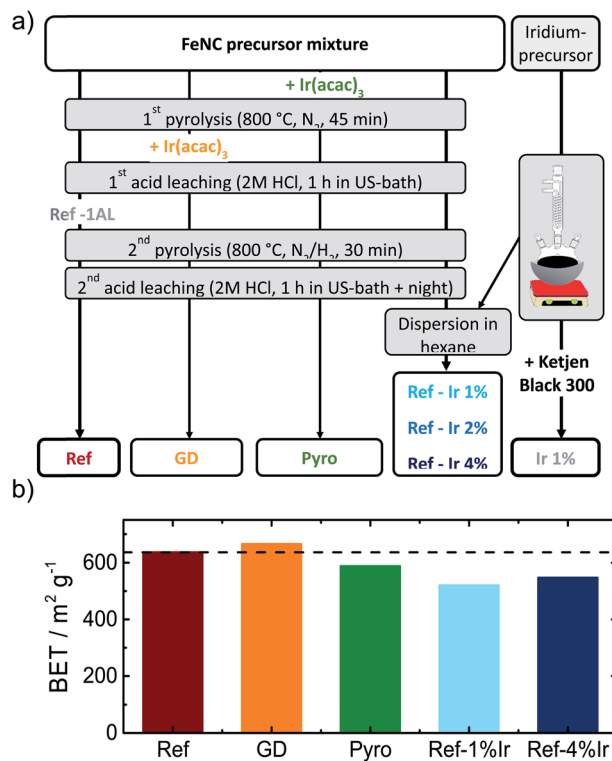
a)

FeNC precursor mixture

Iridium-precursor

+ Ir(acac)$_3$

1$^{st}$ pyrolysis (800 °C, N$_2$, 45 min)

+ Ir(acac)$_3$

1$^{st}$ acid leaching (2M HCl, 1 h in US-bath)

Ref -1AL

2$^{nd}$ pyrolysis (800 °C, N$_2$/H$_2$, 30 min)

2$^{nd}$ acid leaching (2M HCl, 1 h in US-bath + night)

Dispersion in hexane

+ Ketjen Black 300

Ref - Ir 1%

Ref - Ir 2%

Ref - Ir 4%

Ref

GD

Pyro

Ir 1%

b)

BET / m$^2$ g$^{-1}$

0

200

400

600

Ref

GD

Pyro

Ref-1%Ir

Ref-4%Ir